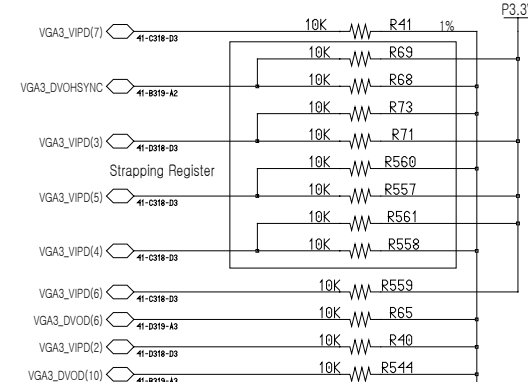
P3.3

VGA3_VIPD(7) 41-C318-D3
10K R41 1%

10K R69

VGA3_DVOHSYNC 41-B319-A2
10K R68

10K R73

VGA3_VIPD(3) 41-D318-D3
10K R71

Strapping Register
10K R560

VGA3_VIPD(5) 41-C318-D3
10K R557

10K R561

VGA3_VIPD(4) 41-C318-D3
10K R558

VGA3_VIPD(6) 41-C318-D3
10K R559

VGA3_DVOD(6) 41-D319-A3
10K R65

VGA3_VIPD(2) 41-D318-D3
10K R40

VGA3_DVOD(10) 41-B319-A3
10K R544